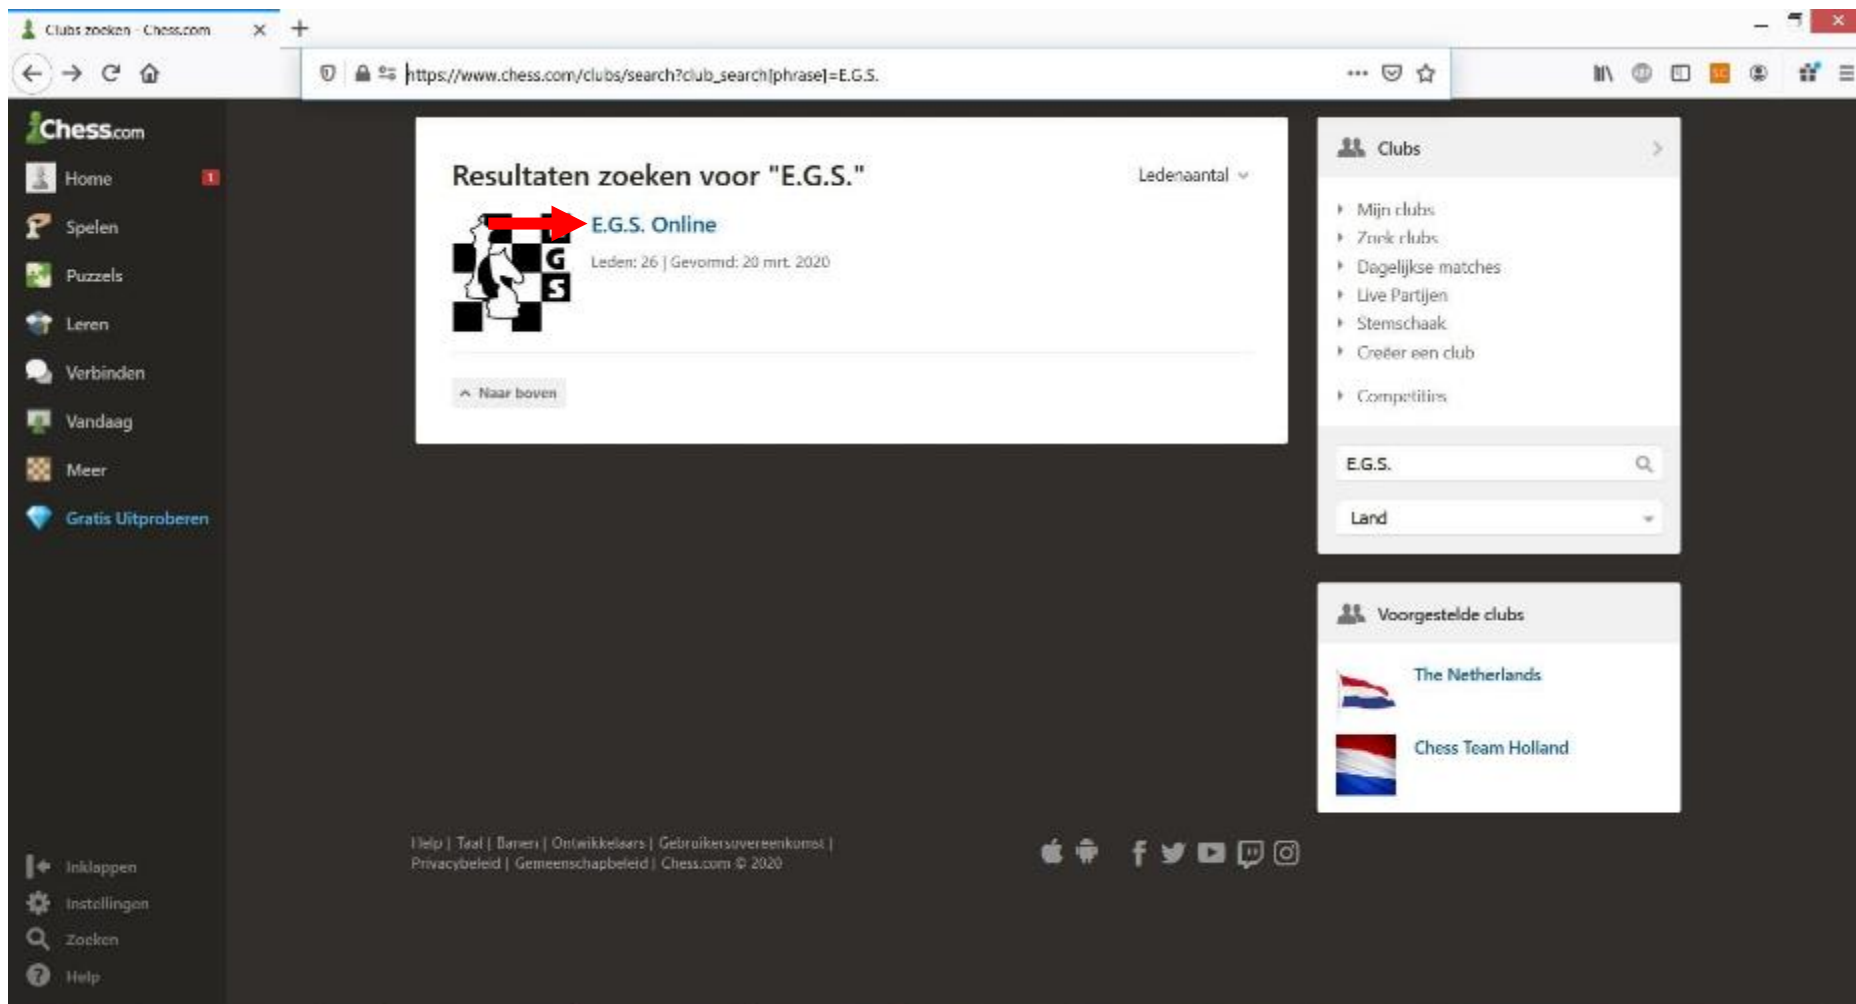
Clubs zoeken - Chess.com

https://www.chess.com/clubs/search?club_search[phrase]=E.G.S.

Chess.com

Home 1

Spelen

Puzzels

Leren

Verbinden

Vandaag

Meer

Gratis Uitproberen

Resultaten zoeken voor "E.G.S."

Ledenaantal

G
S

E.G.S. Online

Leden: 26 | Gevormd: 20 mrt. 2020

Naar boven

Clubs

Mijn clubs

Zoek clubs

Dagelijkse matches

Live Partijen

Stemschaak

Creëer een club

Competities

E.G.S.

Land

Voorgestelde clubs

The Netherlands

Chess Team Holland

Help | Taal | Banen | Ontwikkelaars | Gebruikersovereenkomst | Privacybeleid | Gemeenschapbeleid | Chess.com © 2020

Inklappen

Instellingen

Zoeken

Help